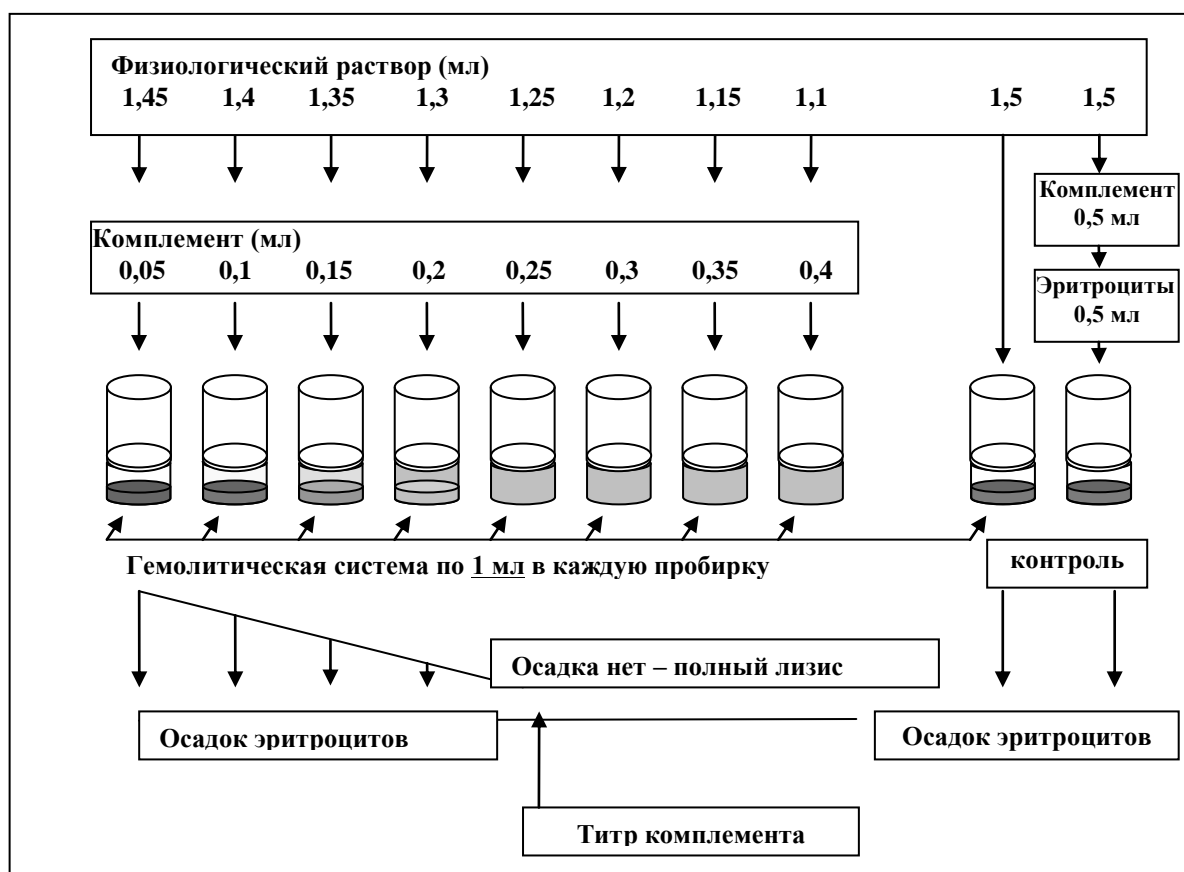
Физиологический раствор (мл)
1,45 1,4 1,35 1,3 1,25 1,2 1,15 1,1 1,5 1,5

Комплемент 0,5 мл

Комплемент (мл)
0,05 0,1 0,15 0,2 0,25 0,3 0,35 0,4

Эритроциты 0,5 мл

Гемолитическая система по 1 мл в каждую пробирку

контроль

Осадка нет – полный лизис

Осадок эритроцитов

Осадок эритроцитов

Титр комплемента